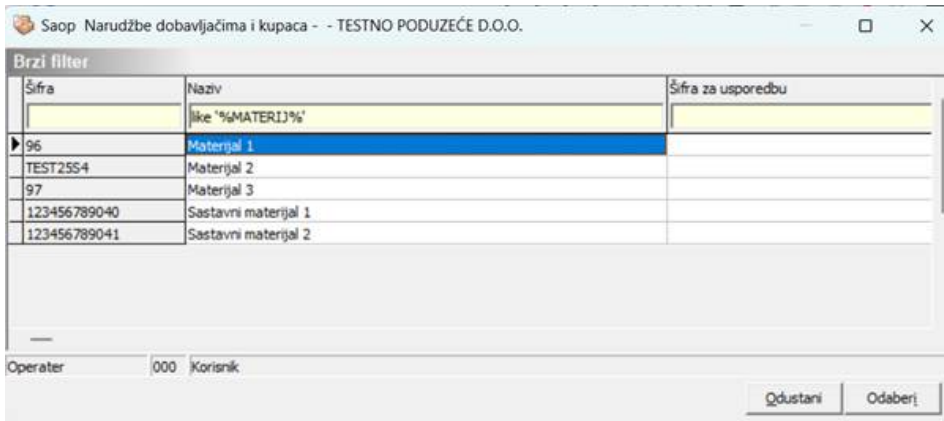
Saop Narudžbe dobavljačima i kupaca - - TESTNO PODUZEĆE D.O.O.

Brzi filter

| Šifra | Naziv | Šifra za usporedbu |
|---|---|---|
| | like '%MATERIJ%' | |
| 96 | Materijal 1 | |
| TEST25S4 | Materijal 2 | |
| 97 | Materijal 3 | |
| 123456789040 | Sastavni materijal 1 | |
| 123456789041 | Sastavni materijal 2 | |

Operater 000 Korisnik

Odustani Odaberi